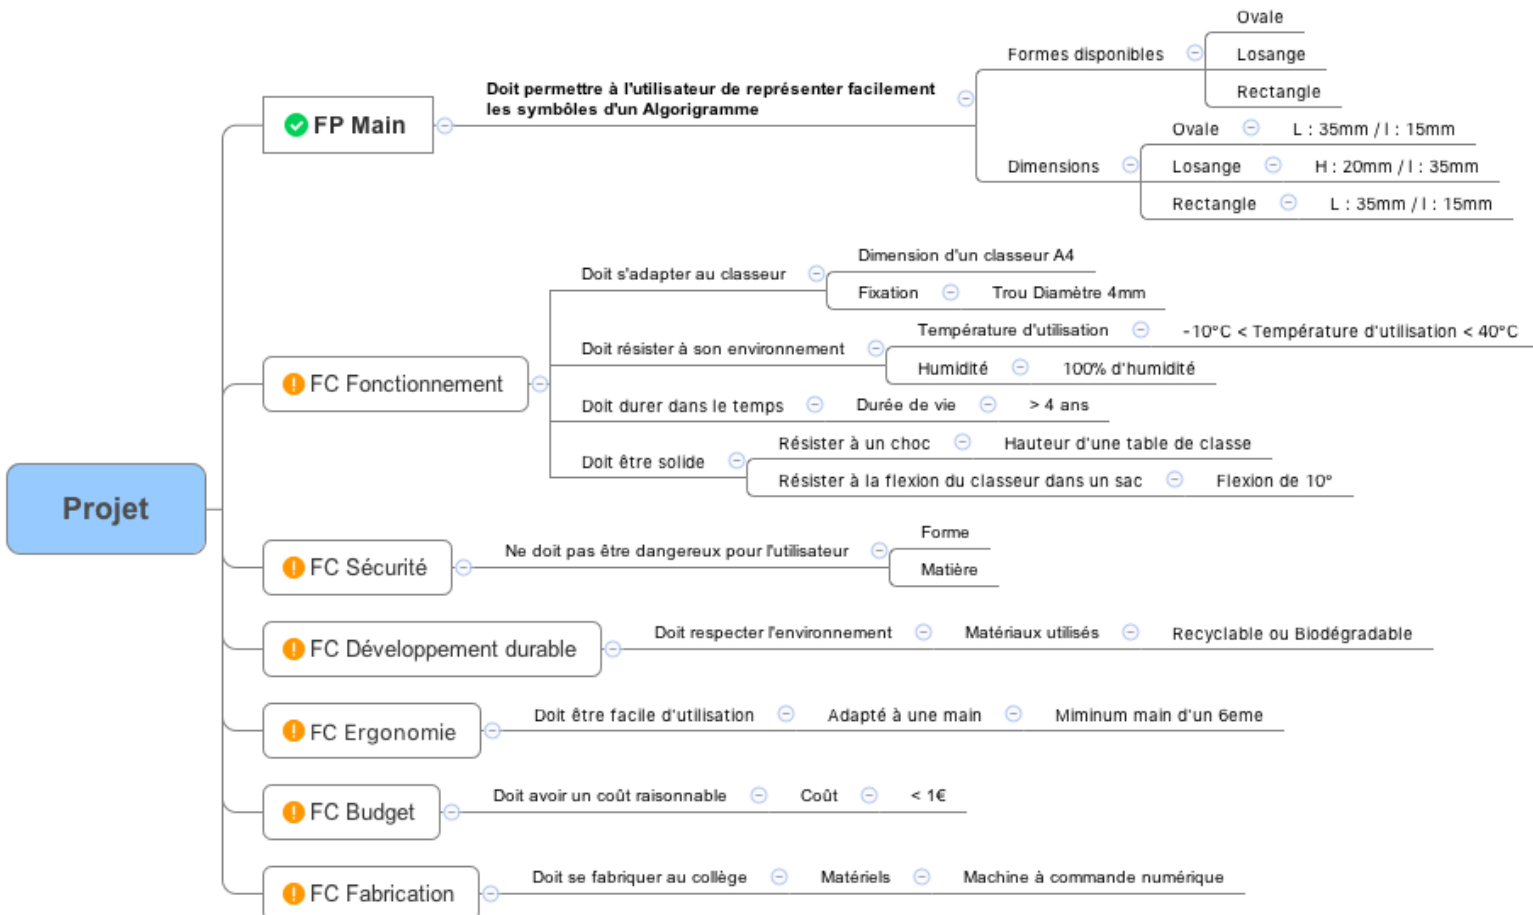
Projet

FP Main

Doit permettre à l'utilisateur de représenter facilement les symbôles d'un Algorigramme

Formes disponibles
Ovale
Losange
Rectangle

Dimensions
Ovale L : 35mm / l : 15mm
Losange H : 20mm / l : 35mm
Rectangle L : 35mm / l : 15mm

FC Fonctionnement

Doit s'adapter au classeur
Dimension d'un classeur A4
Fixation Trou Diamètre 4mm

Doit résister à son environnement
Température d'utilisation -10°C < Température d'utilisation < 40°C
Humidité 100% d'humidité

Doit durer dans le temps Durée de vie > 4 ans

Doit être solide
Résister à un choc Hauteur d'une table de classe
Résister à la flexion du classeur dans un sac Flexion de 10°

FC Sécurité

Ne doit pas être dangereux pour l'utilisateur
Forme
Matière

FC Développement durable

Doit respecter l'environnement Matériaux utilisés Recyclable ou Biodégradable

FC Ergonomie

Doit être facile d'utilisation Adapté à une main Miminum main d'un 6eme

FC Budget

Doit avoir un coût raisonnable Coût < 1€

FC Fabrication

Doit se fabriquer au collège Matériels Machine à commande numérique